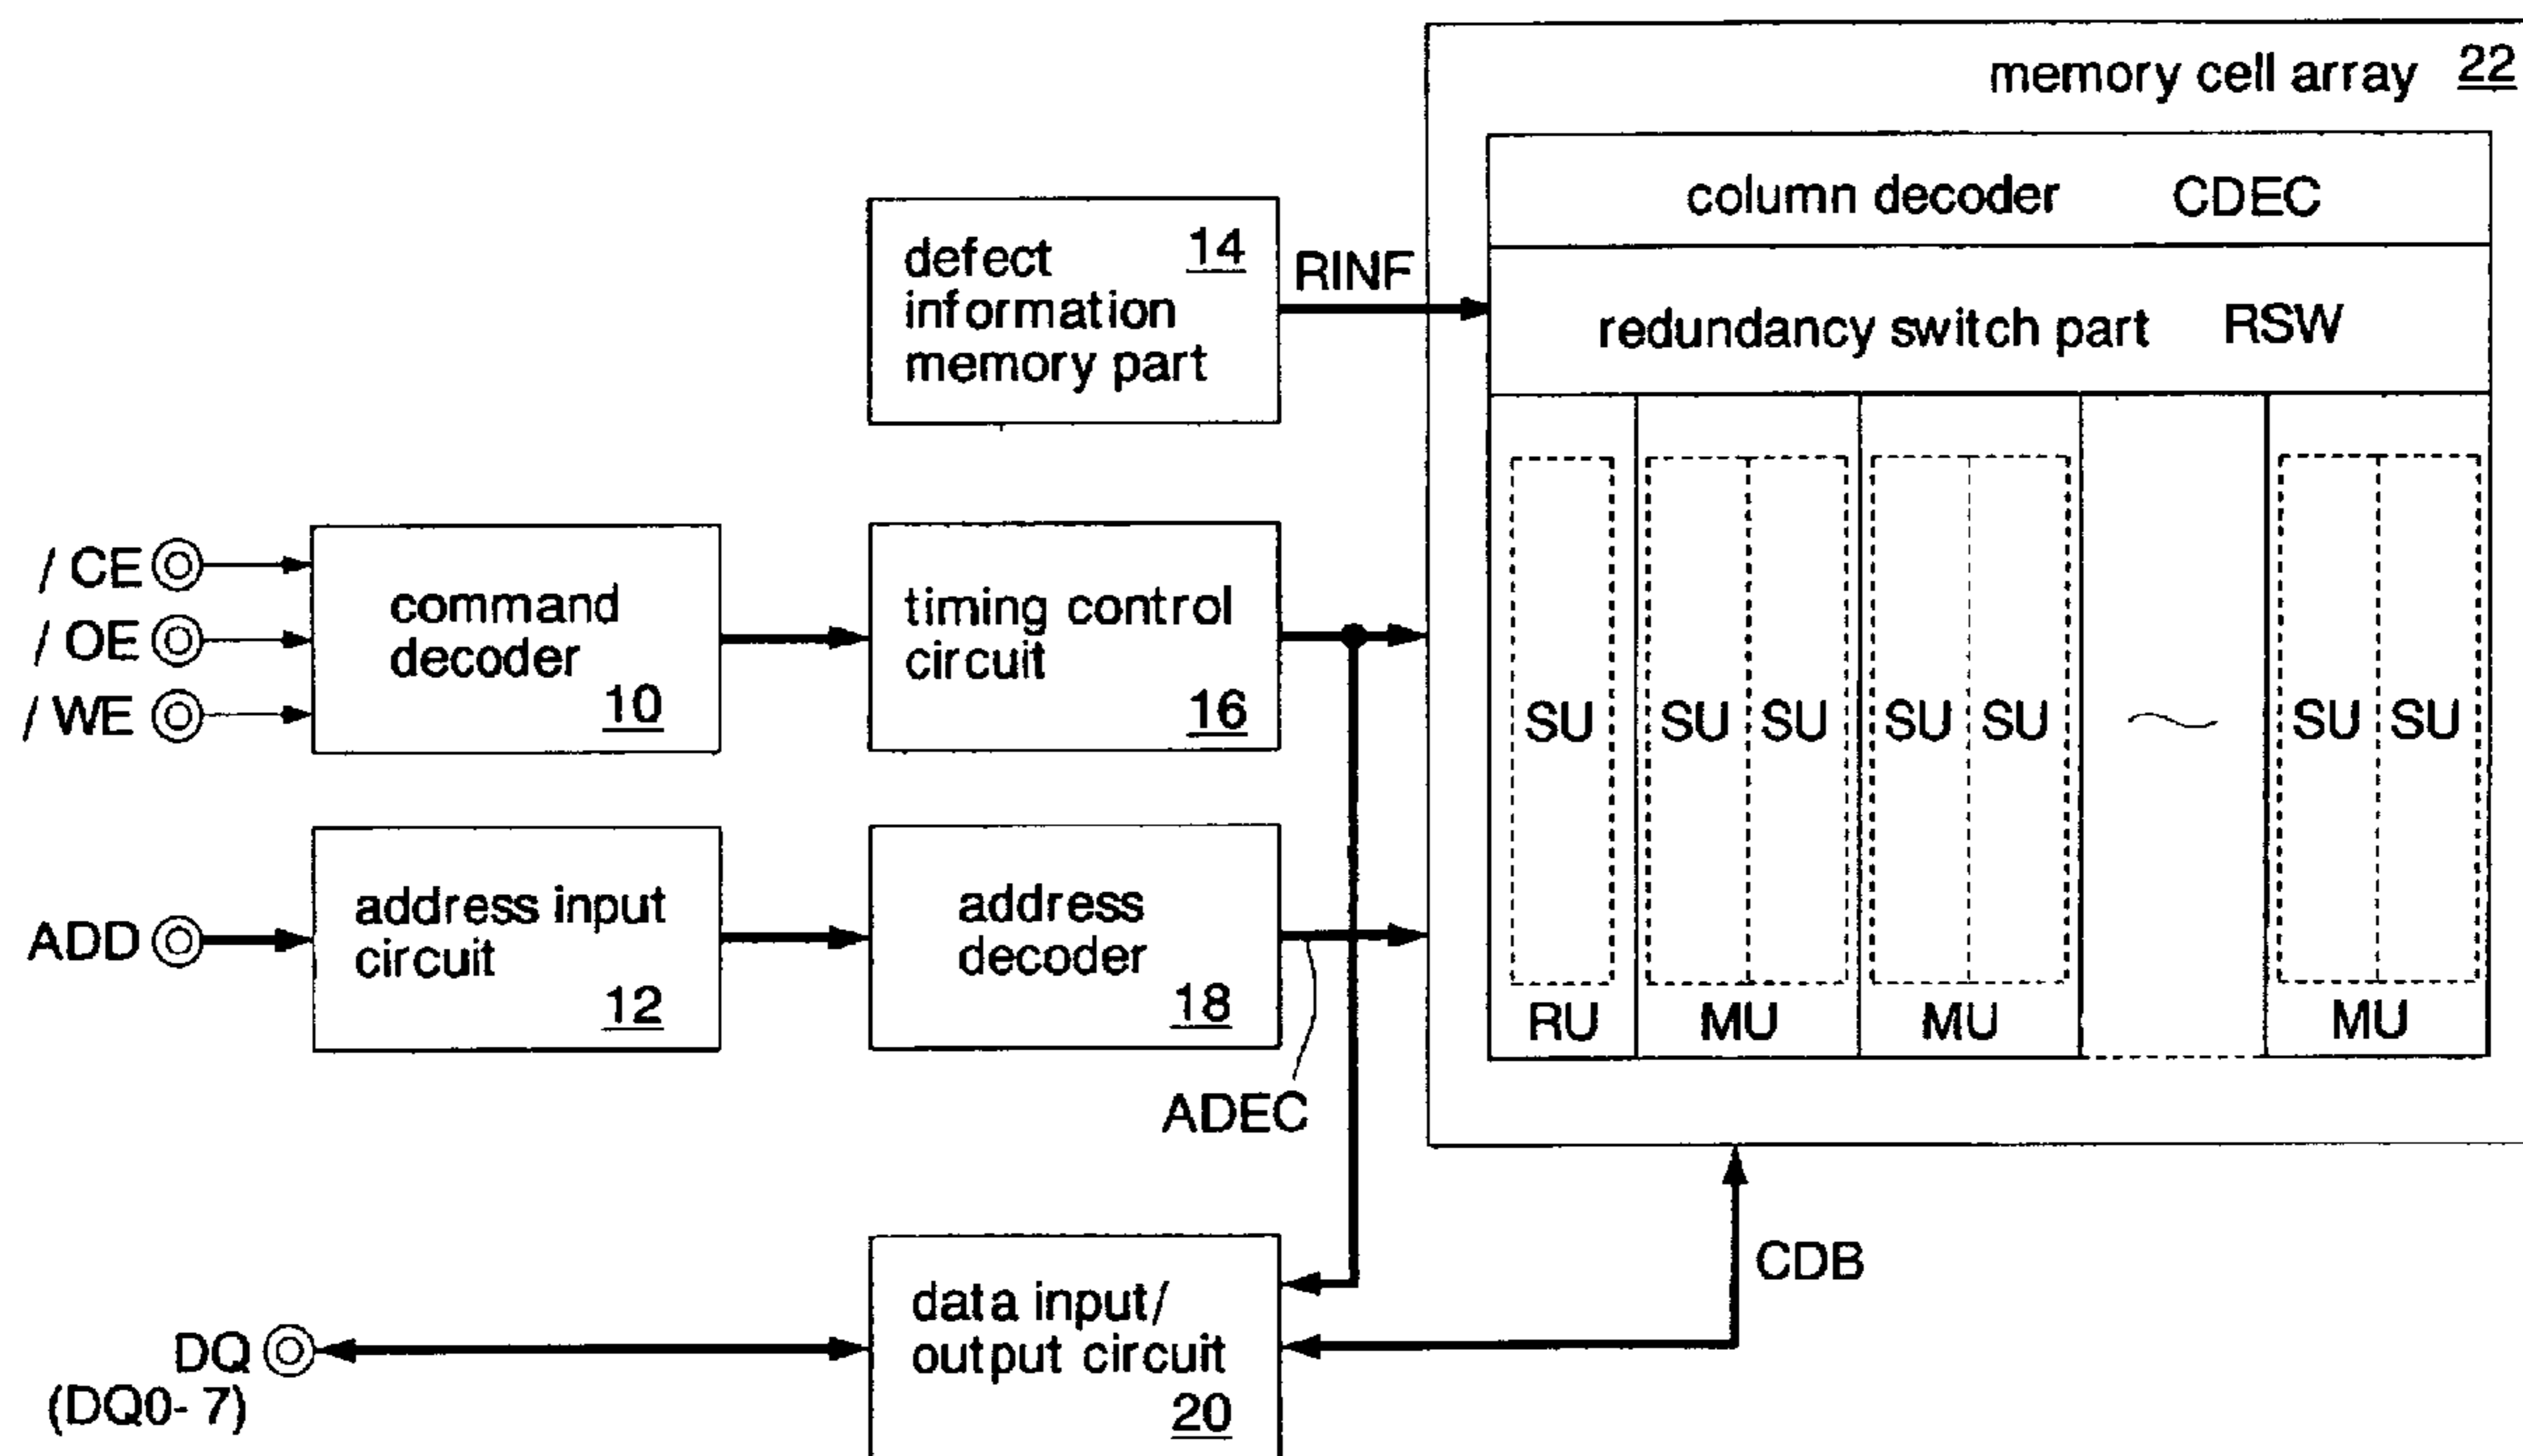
memory cell array 22

column decoder CDEC

defect information memory part 14

RINF

redundancy switch part RSW

/ CE
/ OE
/ WE

command decoder 10

timing control circuit 16

SU SU SU SU SU SU SU

~

RU MU MU MU

ADD

address input circuit 12

address decoder 18

ADEC

CDB

DQ (DQ0-7)

data input/ output circuit 20